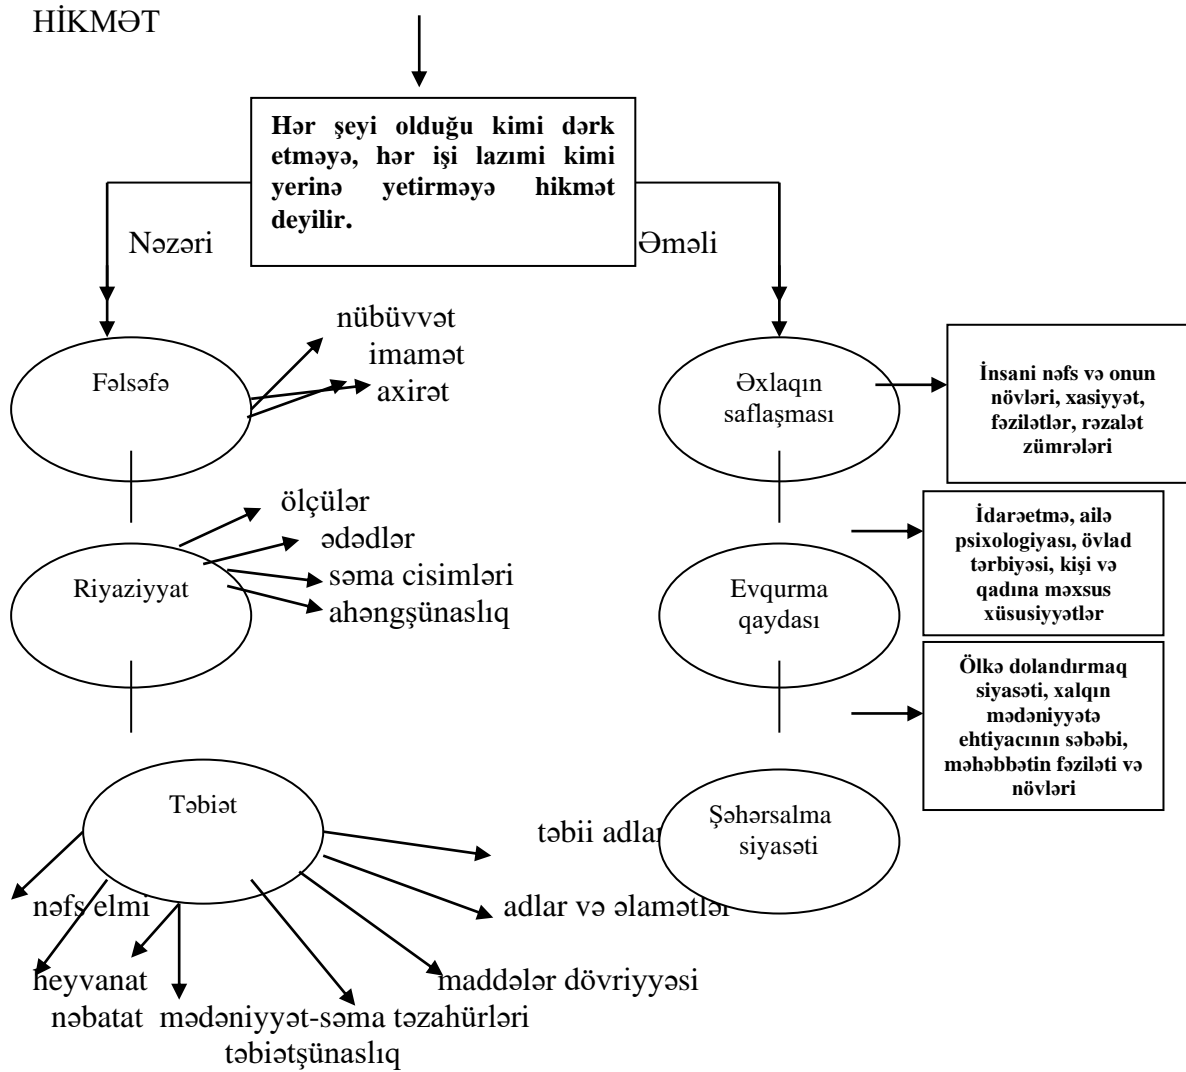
HİKMƏT

Hər şeyi olduğu kimi dərk etməyə, hər işi lazımi kimi yerinə yetirməyə hikmət deyilir.

Nəzəri

Əməli

Fəlsəfə

nübüvvət
imamət
axirət

Riyaziyyat

ölçülər
ədədlər
səma cisimləri
ahəngşünaslıq

Təbiət

təbii adlar
adlar və əlamətlər
maddələr dövriyyəsi
mədəniyyət-səma təzahürləri
təbiətşünaslıq
nəbatat
heyvanat
nəfs elmi

Əxlaqın saflaşması

İnsani nəfs və onun növləri, xasiyyət, fəzilətlər, rəzalət zümrələri

Evqurma qaydası

İdarəetmə, ailə psixologiyası, övlad tərbiyəsi, kişi və qadına məxsus xüsusiyyətlər

Şəhərsalma siyasəti

Ölkə dolandırmaq siyasəti, xalqın mədəniyyətə ehtiyacının səbəbi, məhəbbətin fəziləti və növləri